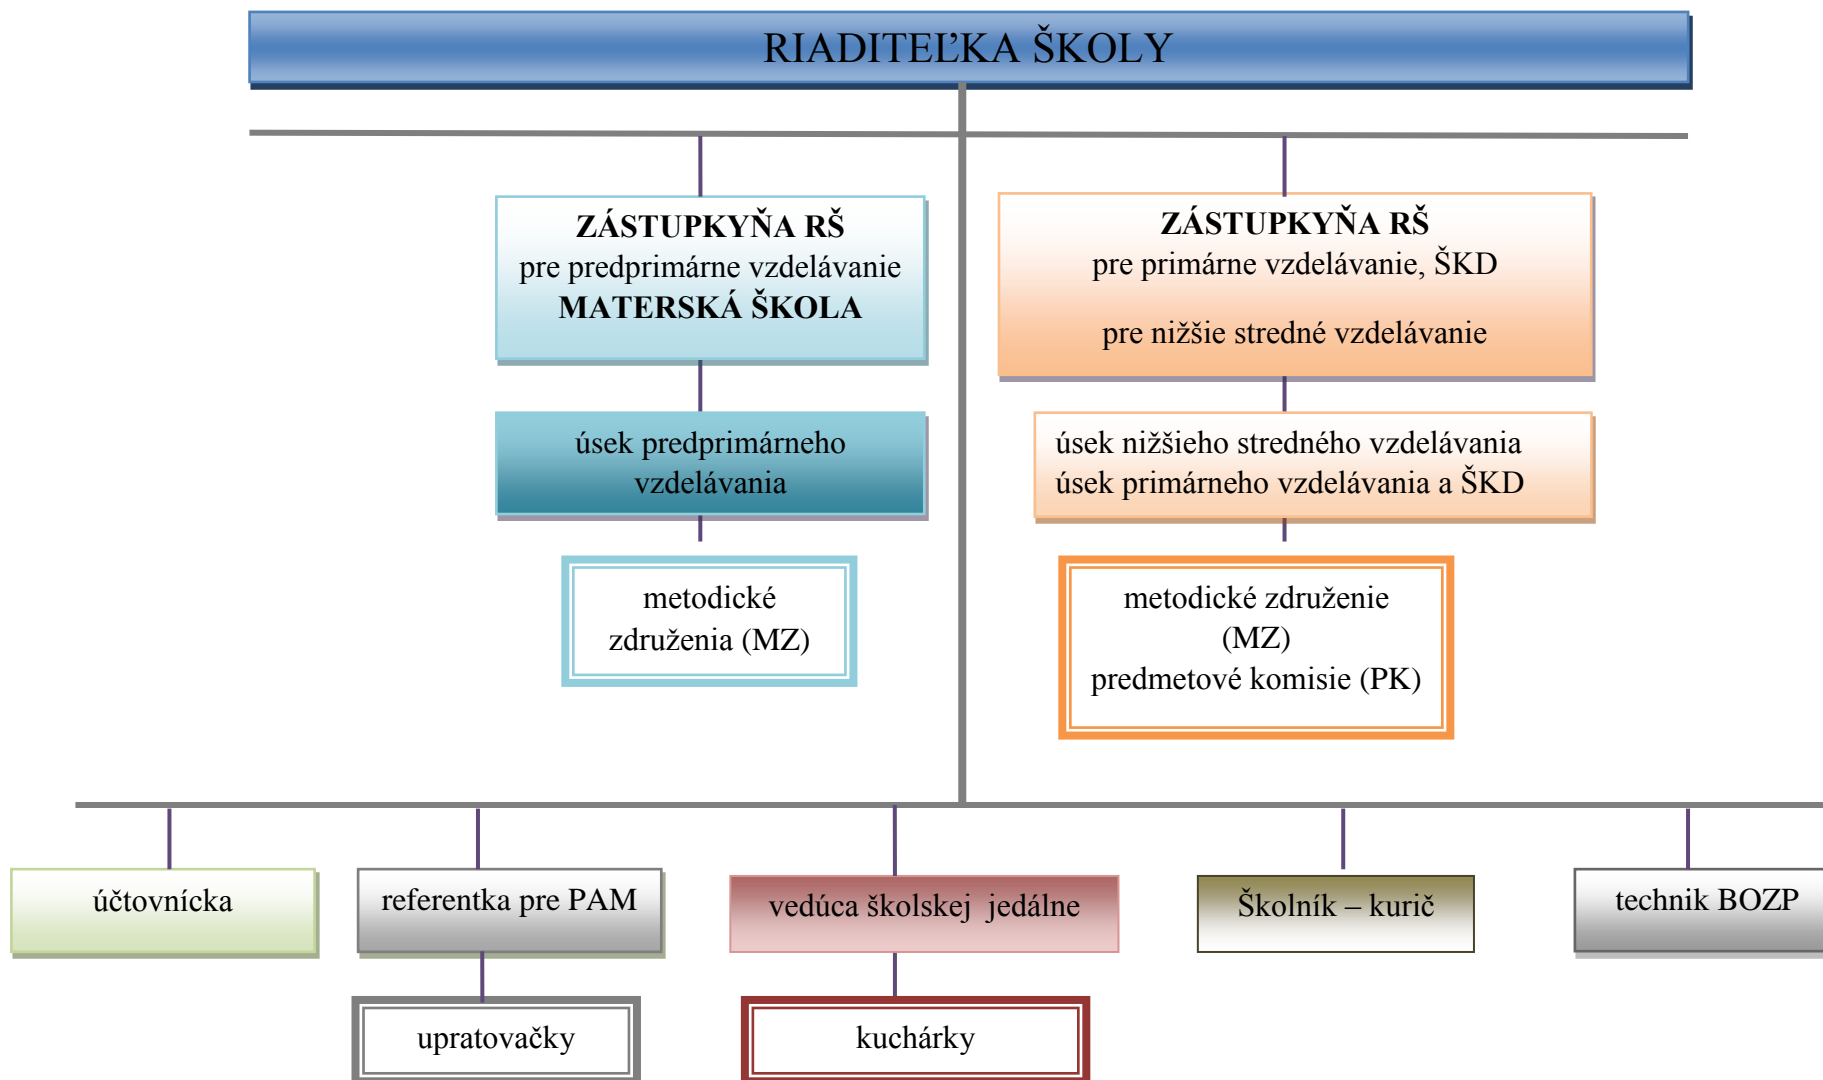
RIADITEĽKA ŠKOLY

ZÁSTUPKYŇA RŠ
pre predprimárne vzdelávanie
MATERSKÁ ŠKOLA

úsek predprimárneho vzdelávania

metodické združenia (MZ)

ZÁSTUPKYŇA RŠ
pre primárne vzdelávanie, ŠKD

pre nižšie stredné vzdelávanie

úsek nižšieho stredného vzdelávania
úsek primárneho vzdelávania a ŠKD

metodické združenie (MZ)
predmetové komisie (PK)

účtovnícka

referentka pre PAM

vedúca školskej jedálne

Školník – kurič

technik BOZP

upratovačky

kuchárky